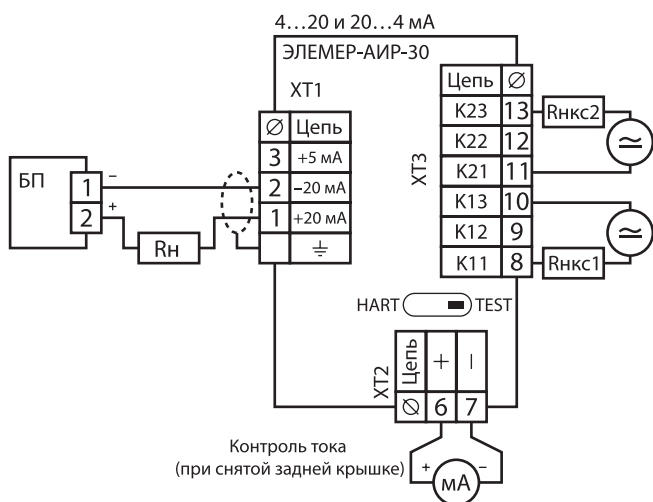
4…20 и 20…4 мА
ЭЛЕМЕР-АИР-30

ХТ1

| Ø | Цепь |
|---|---|
| 3 | +5 мА |
| 2 | -20 мА |
| 1 | +20 мА |
|  | ⏚ |

БП
1 –
2 +
Rн

ХТ3

| Цепь | Ø |
|---|---|
| K23 | 13 |
| K22 | 12 |
| K21 | 11 |
| K13 | 10 |
| K12 | 9 |
| K11 | 8 |

Rнкс2
Rнкс1
≃
≃

HART TEST

ХТ2

| Цепь | + | – |
|---|---|---|
| Ø | 6 | 7 |

Контроль тока
(при снятой задней крышке)
+ мА –